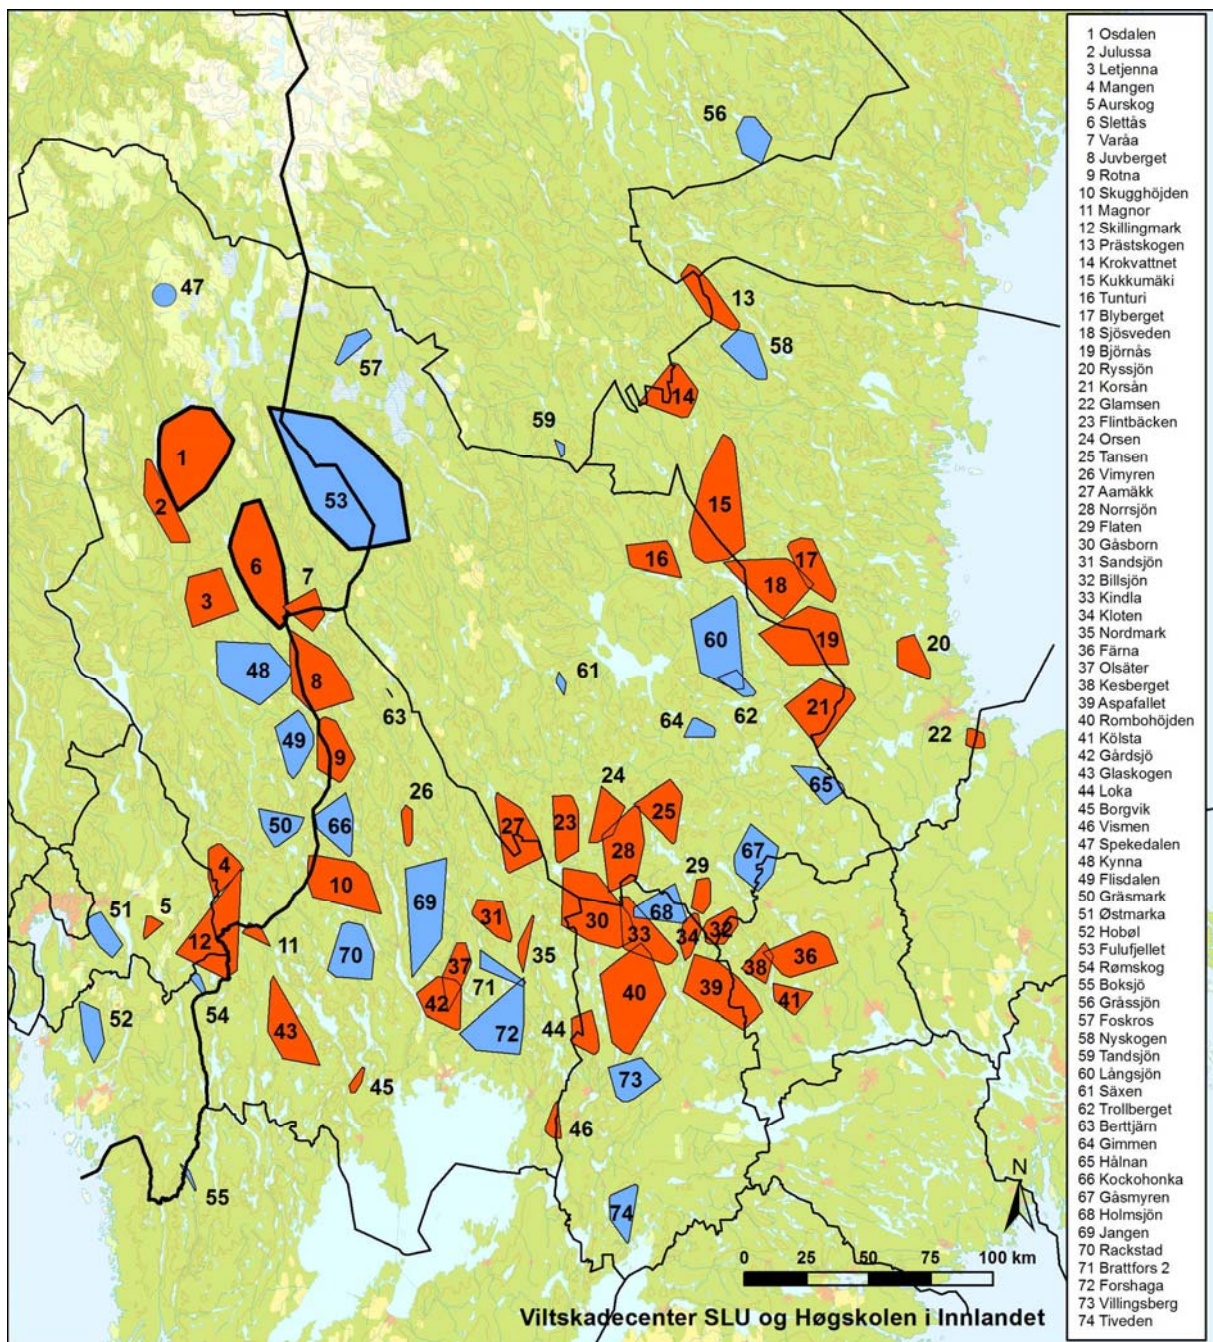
56
47
13
58
57
14
59
1
53
2
15
6
7
16
17
3
18
60
19
20
48
8
61
63
21
49
64
62
22
9
65
24
25
26
50
66
27
23
28
67
29
10
51
5
69
31
30
68
34
32
12
11
33
35
36
70
37
71
38
54
52
42
40
39
72
44
41
43
45
73
46
55
74
N
0 25 50 75 100 km
Viltskadecenter SLU og Høgskolen i Innlandet

1 Osdalen
2 Julussa
3 Letjenna
4 Mangen
5 Aurskog
6 Slettås
7 Varåa
8 Juvberget
9 Rotna
10 Skugghöjden
11 Magnor
12 Skillingmark
13 Prästskogen
14 Krokvattnet
15 Kukkumäki
16 Tunturi
17 Blyberget
18 Sjösveden
19 Björnås
20 Ryssjön
21 Korsån
22 Glamsen
23 Flintbäcken
24 Orsen
25 Tansen
26 Vimyren
27 Aamäkk
28 Norrsjön
29 Flaten
30 Gåsborn
31 Sandsjön
32 Billsjön
33 Kindla
34 Kloten
35 Nordmark
36 Färna
37 Olsäter
38 Kesberget
39 Aspafallet
40 Rombohöjden
41 Kölsta
42 Gårdsjö
43 Glaskogen
44 Loka
45 Borgvik
46 Vismen
47 Spekedalen
48 Kynna
49 Flisdalen
50 Gräsmark
51 Østmarka
52 Hobøl
53 Fulufjellet
54 Rømskog
55 Boksjö
56 Gråssjön
57 Foskros
58 Nyskogen
59 Tandsjön
60 Långsjön
61 Säxen
62 Trollberget
63 Berttjärn
64 Gimmen
65 Hålnan
66 Kockohonka
67 Gåsmyren
68 Holmsjön
69 Jangen
70 Rackstad
71 Brattfors 2
72 Forshaga
73 Villingsberg
74 Tiveden